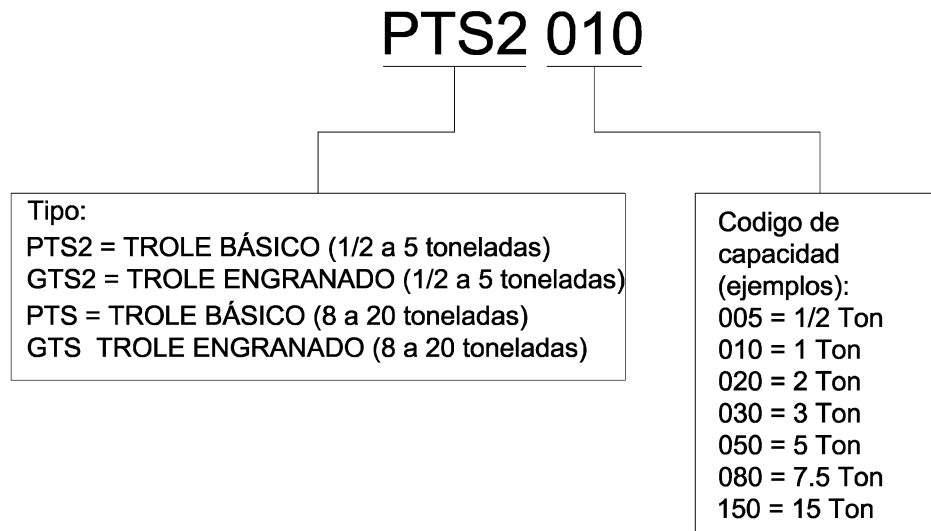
PTS2 010

Tipo:
PTS2 = TROLE BÁSICO (1/2 a 5 toneladas)
GTS2 = TROLE ENGRANADO (1/2 a 5 toneladas)
PTS = TROLE BÁSICO (8 a 20 toneladas)
GTS TROLE ENGRANADO (8 a 20 toneladas)

Codigo de capacidad (ejemplos):
005 = 1/2 Ton
010 = 1 Ton
020 = 2 Ton
030 = 3 Ton
050 = 5 Ton
080 = 7.5 Ton
150 = 15 Ton